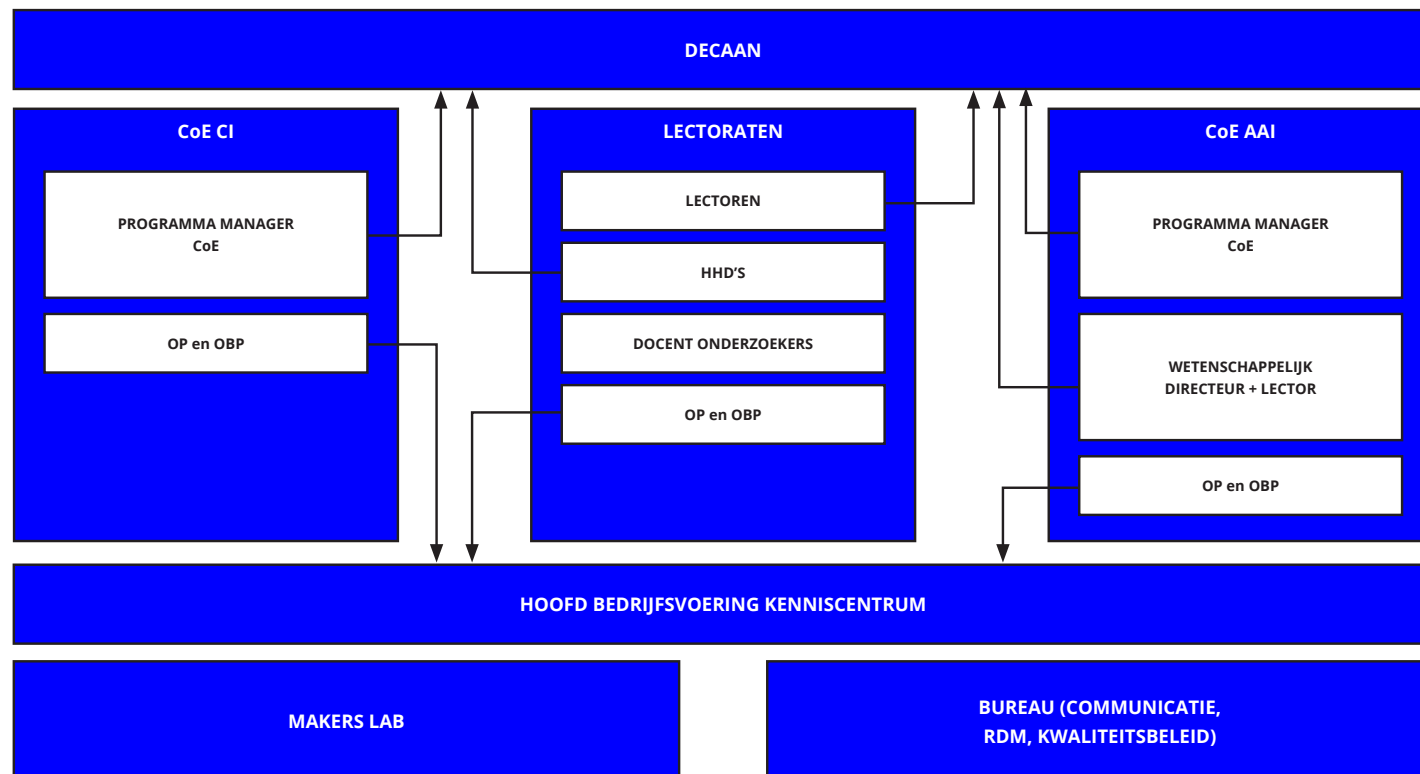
DECAAN

CoE CI

PROGRAMMA MANAGER
CoE

OP en OBP

LECTORATEN

LECTOREN

HHD'S

DOCENT ONDERZOEKERS

OP en OBP

CoE AAI

PROGRAMMA MANAGER
CoE

WETENSCHAPPELIJK
DIRECTEUR + LECTOR

OP en OBP

HOOFD BEDRIJFSVOERING KENNISCENTRUM

MAKERS LAB

BUREAU (COMMUNICATIE,
RDM, KWALITEITSBELEID)